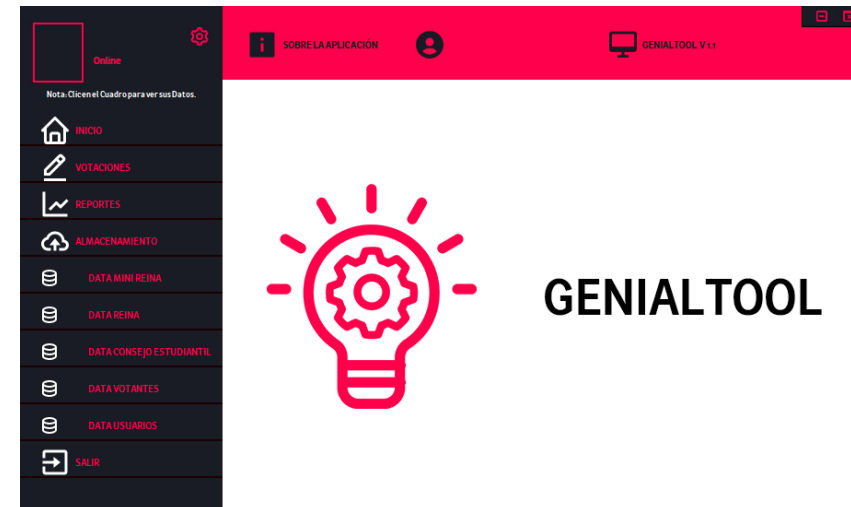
Online

Nota: Clicen el Cuadro para ver sus Datos.

INICIO

VOTACIONES

REPORTES

ALMACENAMIENTO

DATA MINI REINA

DATA REINA

DATA CONSEJO ESTUDIANTIL

DATA VOTANTES

DATA USUARIOS

SALIR

SOBRE LA APLICACIÓN

GENIALTOOL V1.1

GENIALTOOL